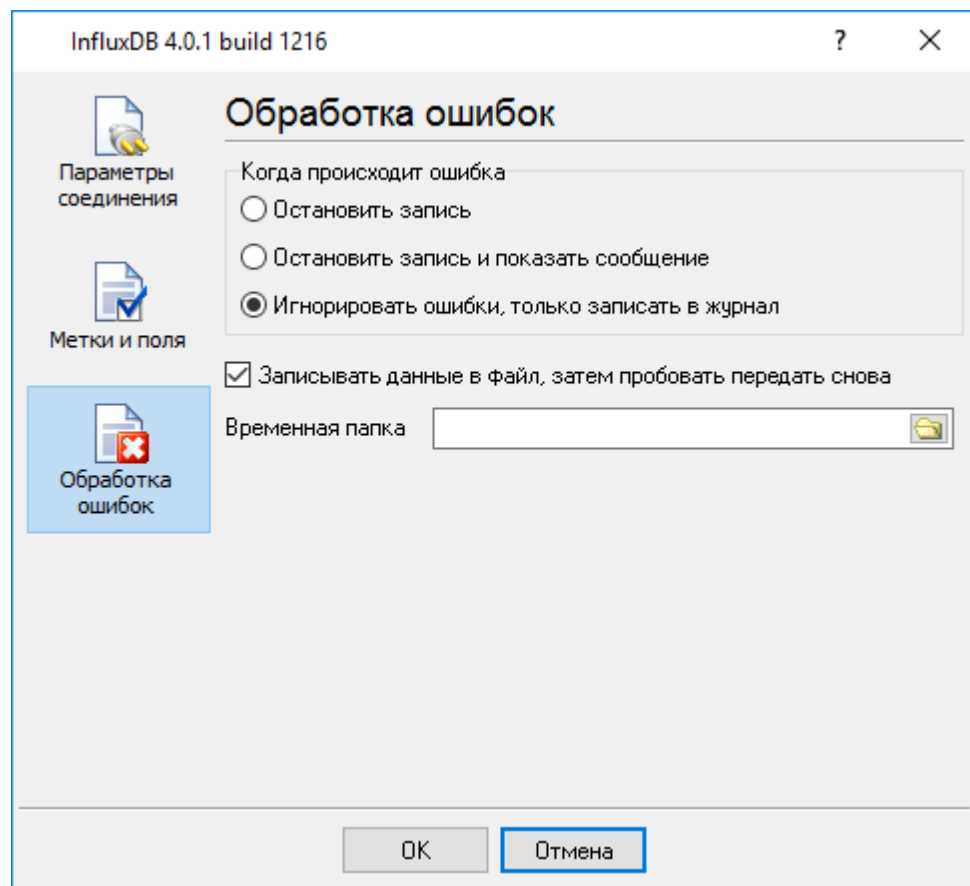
InfluxDB 4.0.1 build 1216

?

×

Параметры соединения

Метки и поля

Обработка ошибок

Обработка ошибок

Когда происходит ошибка

Остановить запись

Остановить запись и показать сообщение

Игнорировать ошибки, только записать в журнал

Записывать данные в файл, затем пробовать передать снова

Временная папка

OK

Отмена